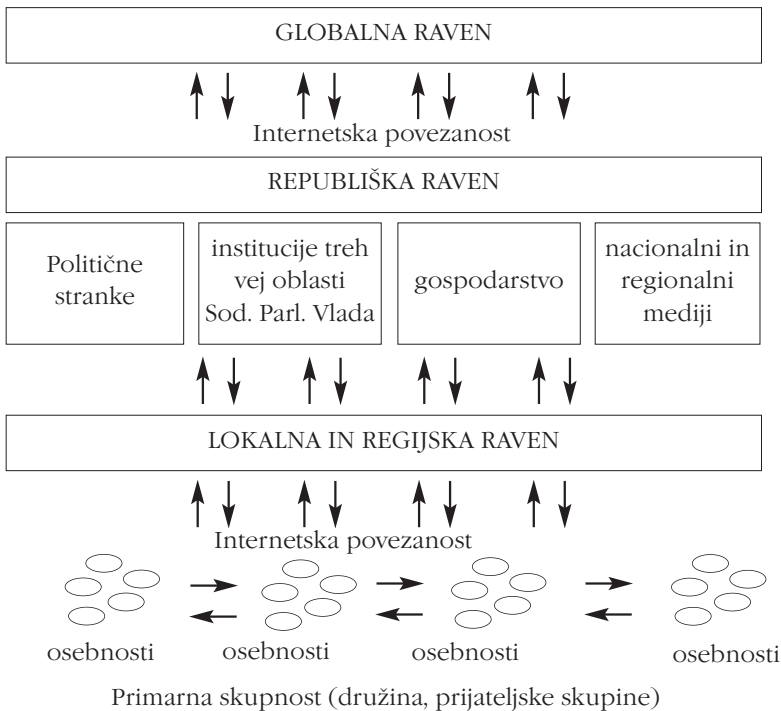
GLOBALNA RAVEN

Internetska povezanost

REPUBLIŠKA RAVEN

Politične stranke

institucije treh vej oblasti Sod. Parl. Vlada

gospodarstvo

nacionalni in regionalni mediji

LOKALNA IN REGIJSKA RAVEN

Internetska povezanost

osebnosti

osebnosti

osebnosti

osebnosti

Primarna skupnost (družina, prijateljske skupine)